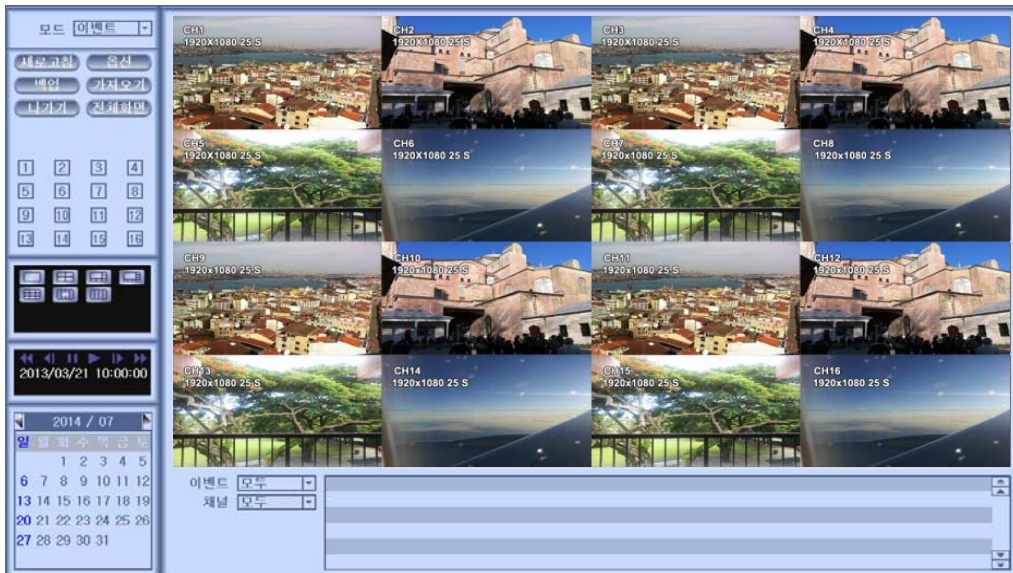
모드 이벤트

새로고침 옵션
백업 가져오기
나가기 전체화면

1 2 3 4
5 6 7 8
9 10 11 12
13 14 15 16

2013/03/21 10:00:00

2014 / 07

| 일 | 월 | 화 | 수 | 목 | 금 | 토 |
|---|---|---|---|---|---|---|
| | | 1 | 2 | 3 | 4 | 5 |
| 6 | 7 | 8 | 9 | 10 | 11 | 12 |
| 13 | 14 | 15 | 16 | 17 | 18 | 19 |
| 20 | 21 | 22 | 23 | 24 | 25 | 26 |
| 27 | 28 | 29 | 30 | 31 | | |

CH1 1920x1080 25 S
CH2 1920X1080 25 S
CH3 1920x1080 25 S
CH4 1920X1080 25 S
CH5 1920x1080 25 S
CH6 1920X1080 25 S
CH7 1920x1080 25 S
CH8 1920x1080 25 S
CH9 1920x1080 25 S
CH10 1920x1080 25 S
CH11 1920x1080 25 S
CH12 1920x1080 25 S
CH13 1920x1080 25 S
CH14 1920x1080 25 S
CH15 1920x1080 25 S
CH16 1920x1080 25 S

이벤트 모두
채널 모두